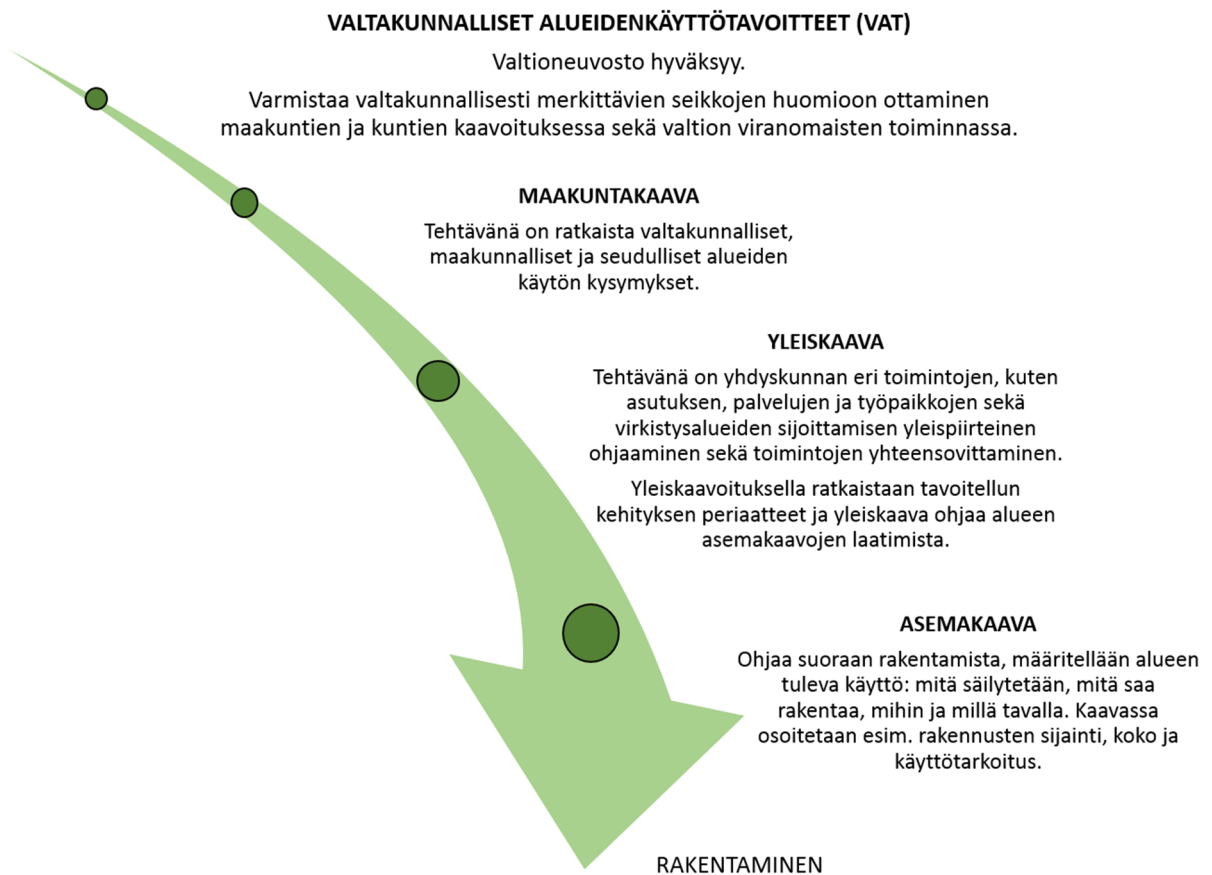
VALTAKUNNALLISET ALUEIDENKÄYTTÖTAVOITTEET (VAT)

Valtioneuvosto hyväksyy.

Varmistaa valtakunnallisesti merkittävien seikkojen huomioon ottaminen maakuntien ja kuntien kaavoituksessa sekä valtion viranomaisten toiminnassa.

MAAKUNTAKAAVA

Tehtävänä on ratkaista valtakunnalliset, maakunnalliset ja seudulliset alueiden käytön kysymykset.

YLEISKAAVA

Tehtävänä on yhdyskunnan eri toimintojen, kuten asutuksen, palvelujen ja työpaikkojen sekä virkistysalueiden sijoittamisen yleispiirteinen ohjaaminen sekä toimintojen yhteensovittaminen.

Yleiskaavoituksella ratkaistaan tavoitellun kehityksen periaatteet ja yleiskaava ohjaa alueen asemakaavojen laatimista.

ASEMAKAAVA

Ohjaa suoraan rakentamista, määritellään alueen tuleva käyttö: mitä säilytetään, mitä saa rakentaa, mihin ja millä tavalla. Kaavassa osoitetaan esim. rakennusten sijainti, koko ja käyttötarkoitus.

RAKENTAMINEN